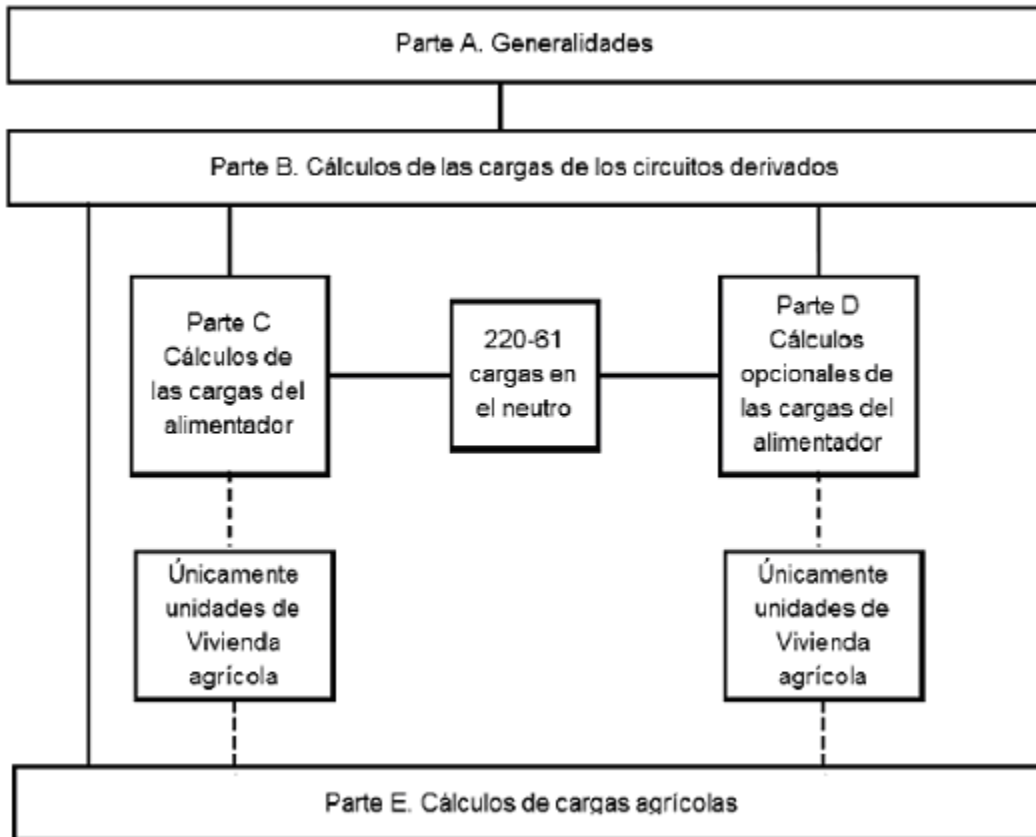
Parte A. Generalidades

Parte B. Cálculos de las cargas de los circuitos derivados

Parte C Cálculos de las cargas del alimentador

220-61 cargas en el neutro

Parte D Cálculos opcionales de las cargas del alimentador

Únicamente unidades de Vivienda agrícola

Únicamente unidades de Vivienda agrícola

Parte E. Cálculos de cargas agrícolas